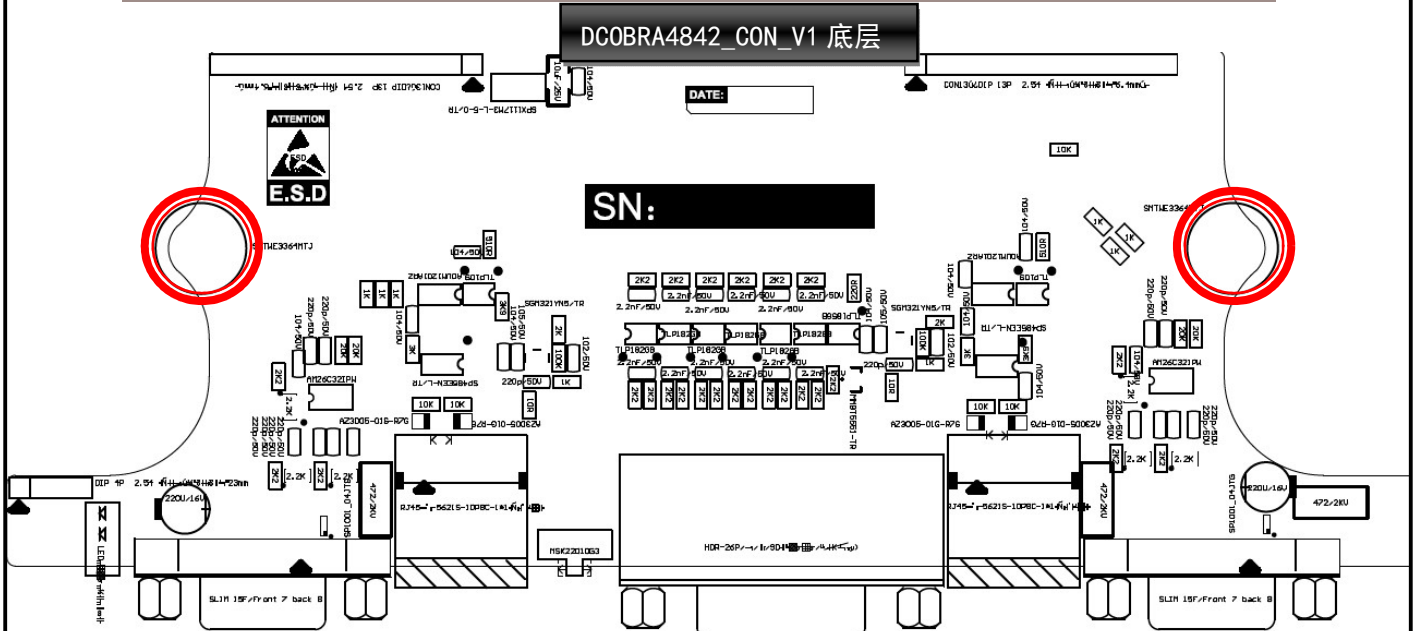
DCOBRA4842_CON_V1 底层

DATE:

ATTENTION
ESD
E.S.D

SN:

CON13GDIP 13P 2.54
CON13GDIP 13P 2.54
10uF/25V
104/50V
10K
SMTWE3364MTJ
SMTWE3364MTJ
1K
1K
1K
104/50V
510R
TLP109
510R
104/50V
TLP109
SGM321YN5/TR
SGM321YN5/TR
2K2
2K2
2K2
2K2
2K2
2K2
2.2nF/50V
2.2nF/50V
2.2nF/50V
2.2nF/50V
2.2nF/50V
TLP182GB
TLP182GB
TLP182GB
TLP182GB
TLP182GB
TLP182GB
TLP182GB
100K
100K
1K
1K
220p/50V
220p/50V
10K
10K
10K
10K
10R
10R
AM26C32IPW
AM26C32IPW
AZ3005-01G-R7G
AZ3005-01G-R7G
SP485EN-L/TR
SP485EN-L/TR
2K2
2.2K
2.2K
20K
20K
472/2KV
472/2KV
220U/16V
220U/16V
DIP 4P 2.54
RJ45
RJ45
HDR-26P
MSK22D1G3
SLIM 15F/Front 7 back 8
SLIM 15F/Front 7 back 8
LED
1N4007